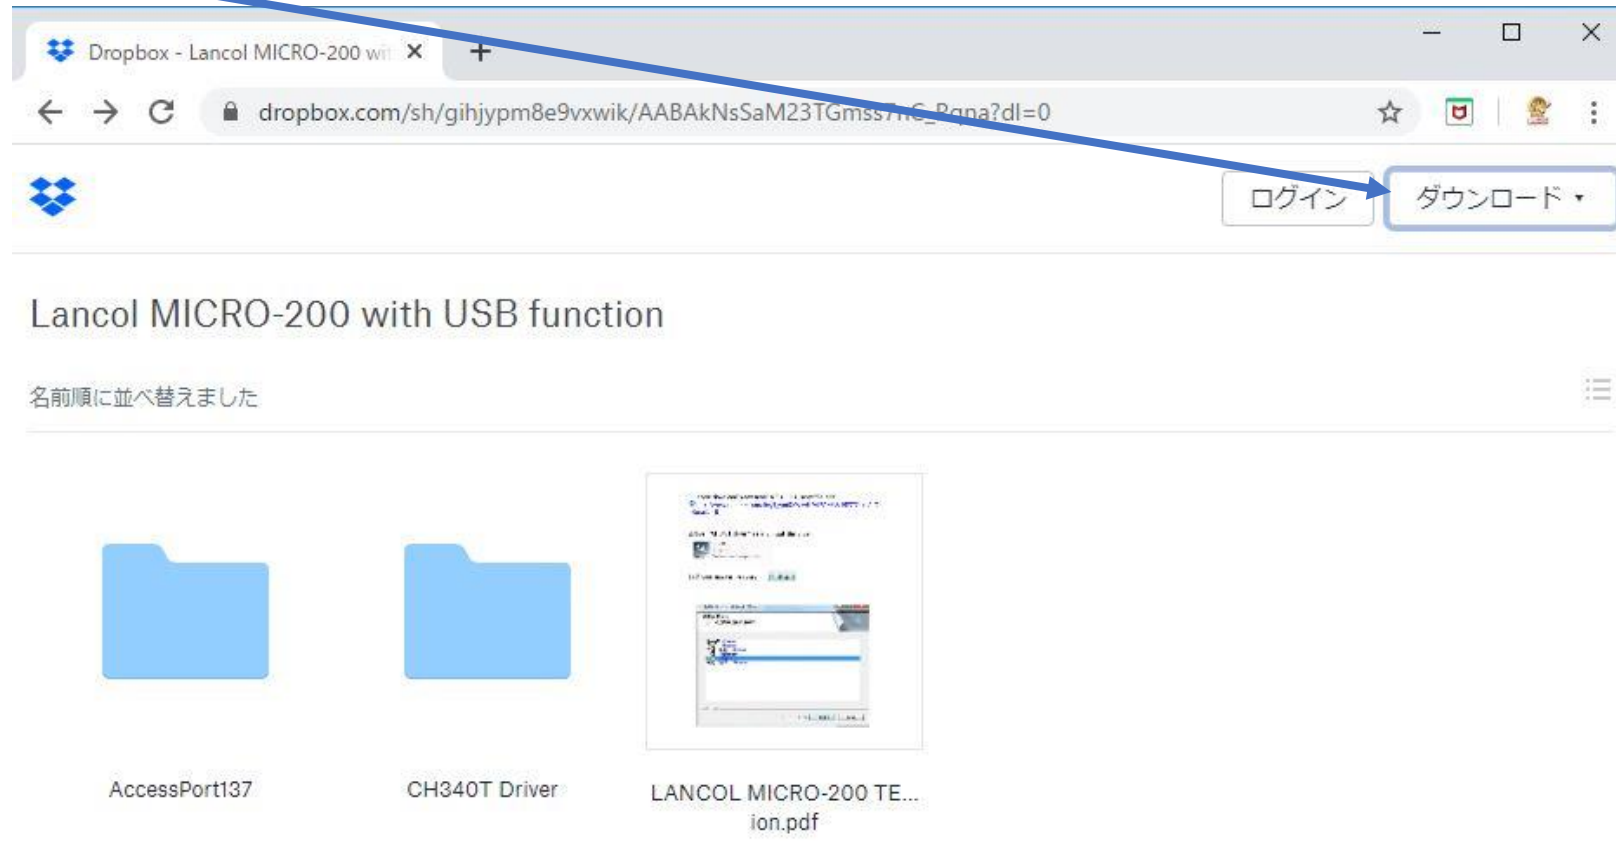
Dropbox - Lancol MICRO-200 wi

dropbox.com/sh/gihjypm8e9vxwik/AABAkNsSaM23TGmss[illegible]Rqna?dl=0

ログイン ダウンロード ▾

Lancol MICRO-200 with USB function

名前順に並べ替えました

AccessPort137

CH340T Driver

LANCOL MICRO-200 TE... ion.pdf